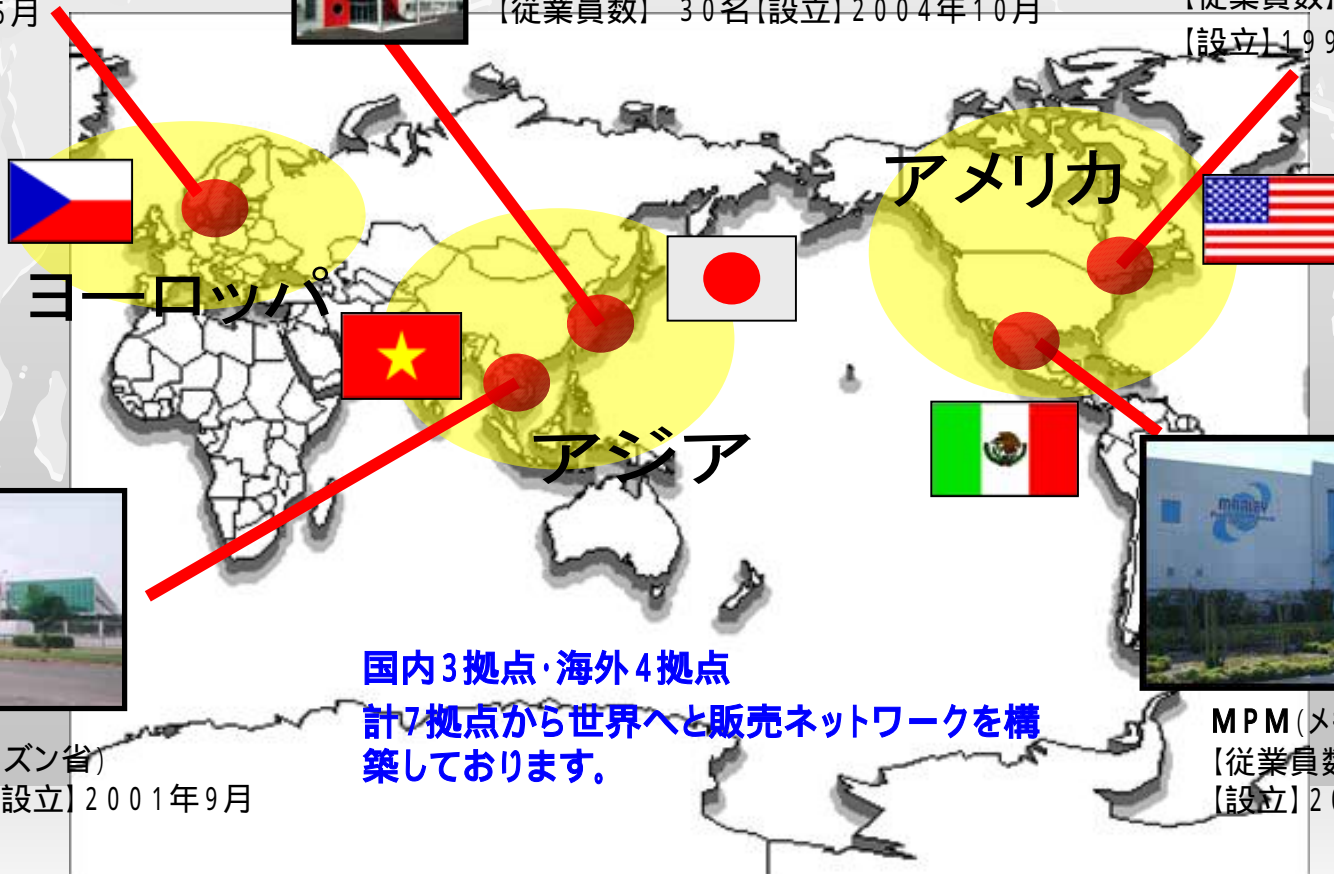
5月

【従業員数】 30名【設立】2004年10月

【従業員数】
【設立】199

アメリカ

ヨーロッパ

アジア

MARLEY

国内3拠点･海外4拠点
計7拠点から世界へと販売ネットワークを構築しております。

MPM(メ
【従業員数
【設立】2

ズン省)
設立】2001年9月